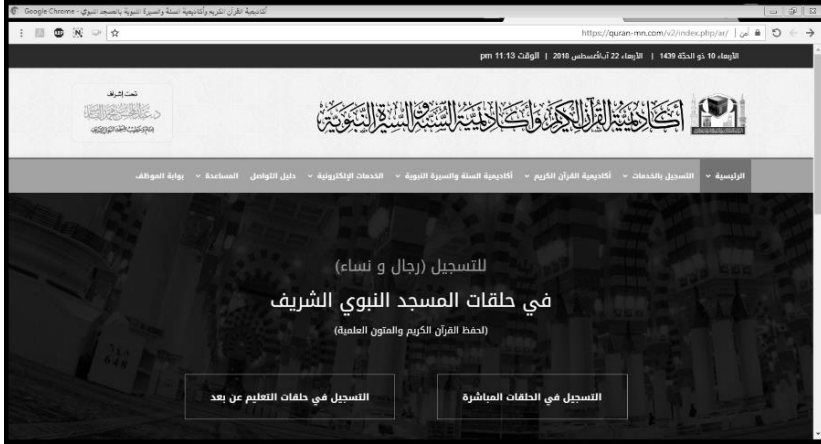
Google Chrome - أكاديمية القرآن الكريم وأكاديمية السنة والسيرة النبوية بالمسجد النبوي

https://quran-mn.com/v2/index.php/ar/ | آمن

الأربعاء 10 ذو الحجة 1439 | الأربعاء 22 آب/أغسطس 2018 | الوقت 11:13 pm

أكاديمية القرآن الكريم وأكاديمية السنة والسيرة النبوية

تحت إشراف
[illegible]

الرئيسية | التسجيل بالخدمات | أكاديمية القرآن الكريم | أكاديمية السنة والسيرة النبوية | الخدمات الإلكترونية | دليل التواصل | المساعدة | بوابة الموظف

للتسجيل (رجال و نساء)

في حلقات المسجد النبوي الشريف

(لحفظ القرآن الكريم والمتون العلمية)

التسجيل في الحلقات المباشرة

التسجيل في حلقات التعليم عن بعد